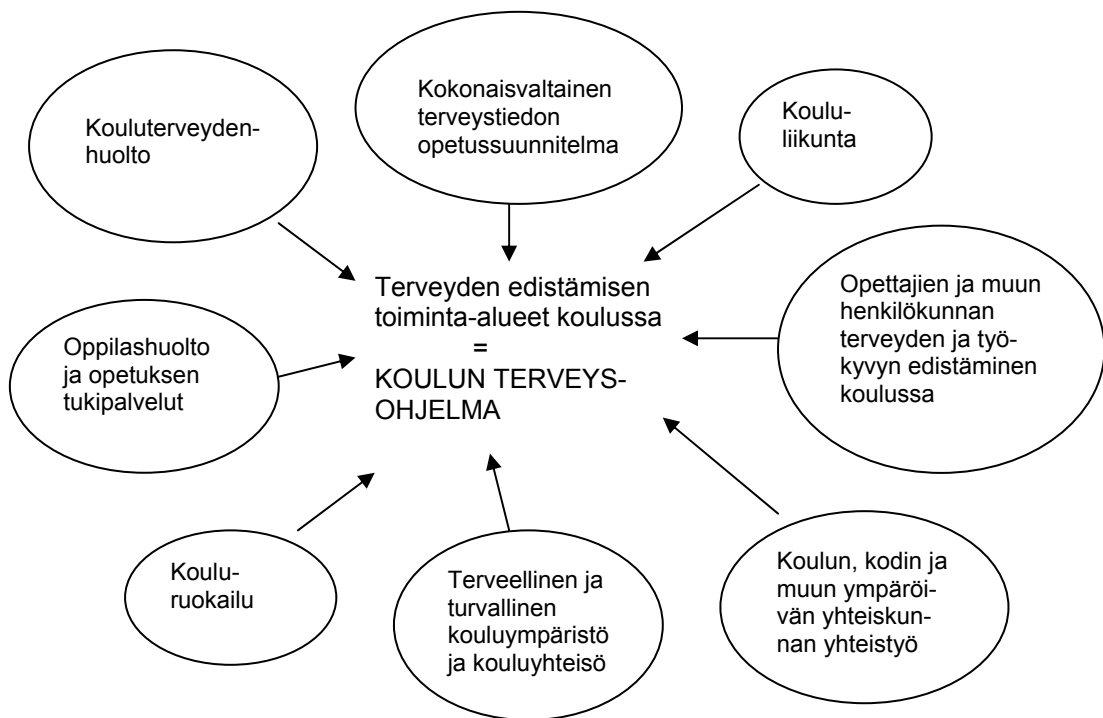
Kouluterveydenhuolto

Kokonaisvaltainen terveystiedon opetussuunnitelma

Koululiikunta

Terveyden edistämisen toiminta-alueet koulussa = KOULUN TERVEYSOHJELMA

Opettajien ja muun henkilökunnan terveyden ja työkyvyn edistäminen koulussa

Oppilashuolto ja opetuksen tukipalvelut

Kouluruokailu

Terveellinen ja turvallinen kouluympäristö ja kouluyhteisö

Koulun, kodin ja muun ympäröivän yhteiskunnan yhteistyö